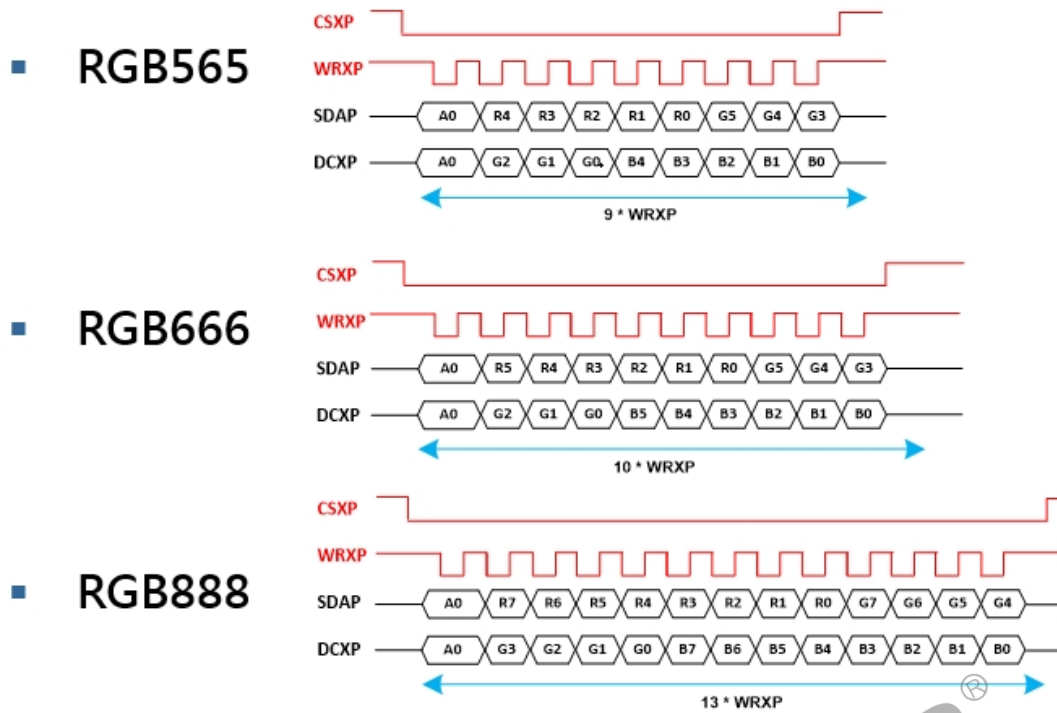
RGB565

CSXP
WRXP
SDAP A0 R4 R3 R2 R1 R0 G5 G4 G3
DCXP A0 G2 G1 G0 B4 B3 B2 B1 B0
9 * WRXP

RGB666

CSXP
WRXP
SDAP A0 R5 R4 R3 R2 R1 R0 G5 G4 G3
DCXP A0 G2 G1 G0 B5 B4 B3 B2 B1 B0
10 * WRXP

RGB888

CSXP
WRXP
SDAP A0 R7 R6 R5 R4 R3 R2 R1 R0 G7 G6 G5 G4
DCXP A0 G3 G2 G1 G0 B7 B6 B5 B4 B3 B2 B1 B0
13 * WRXP